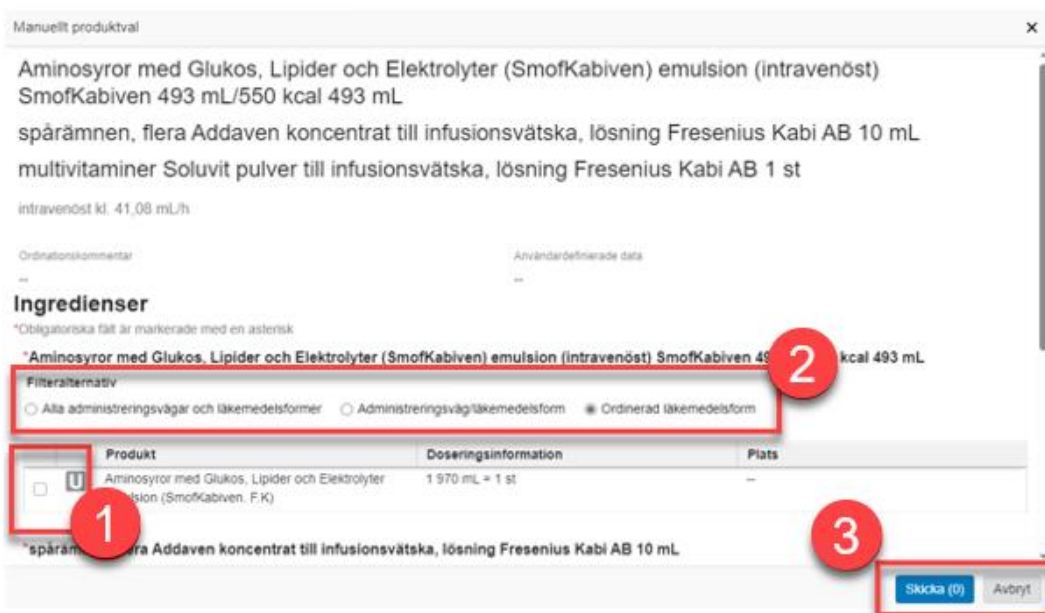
Manuellt produktval

×

Aminosyror med Glukos, Lipider och Elektrolyter (SmofKabiven) emulsion (intravenöst) SmofKabiven 493 mL/550 kcal 493 mL

spårämnen, flera Addaven koncentrat till infusionsvätska, lösning Fresenius Kabi AB 10 mL

multivitaminer Soluvit pulver till infusionsvätska, lösning Fresenius Kabi AB 1 st

intravenöst kl. 41,08 mL/h

Ordinationskommentar

--

Användardefinierade data

--

Ingredienser

*Obligatoriska fält är markerade med en asterisk

*Aminosyror med Glukos, Lipider och Elektrolyter (SmofKabiven) emulsion (intravenöst) SmofKabiven 4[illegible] kcal 493 mL

2

Filteralternativ

Alla administreringsvägar och läkemedelsformer

Administreringsväg/läkemedelsform

Ordinerad läkemedelsform

| | | Produkt | Doseringsinformation | Plats |
|---|---|---|---|---|
| | U | Aminosyror med Glukos, Lipider och Elektrolyter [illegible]ulsion (SmofKabiven. F.K) | 1 970 mL = 1 st | -- |

1

*spåräm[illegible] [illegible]ra Addaven koncentrat till infusionsvätska, lösning Fresenius Kabi AB 10 mL

3

Skicka (0)

Avbryt